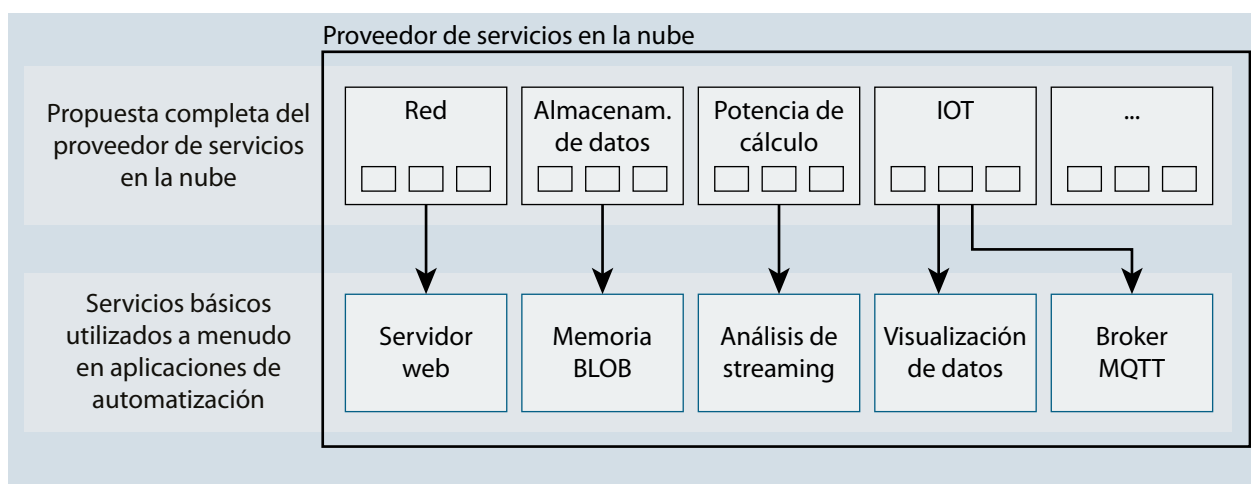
Proveedor de servicios en la nube

Propuesta completa del proveedor de servicios en la nube

Red

Almacenam. de datos

Potencia de cálculo

IOT

...

Servicios básicos utilizados a menudo en aplicaciones de automatización

Servidor web

Memoria BLOB

Análisis de streaming

Visualización de datos

Broker MQTT